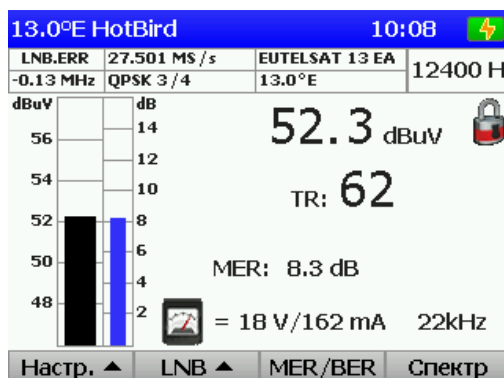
13.0°E HotBird 10:08

| LNB.ERR | 27.501 MS/s | EUTELSAT 13 EA | 12400 H |
|---|---|---|---|
| -0.13 MHz | QPSK 3/4 | 13.0°E | |

dBuV
56
54
52
50
48

dB
14
12
10
8
6
4
2

52.3 dBuV

TR: 62

MER: 8.3 dB

= 18 V/162 mA 22kHz

Настр. ▲ LNB ▲ MER/BER Спектр